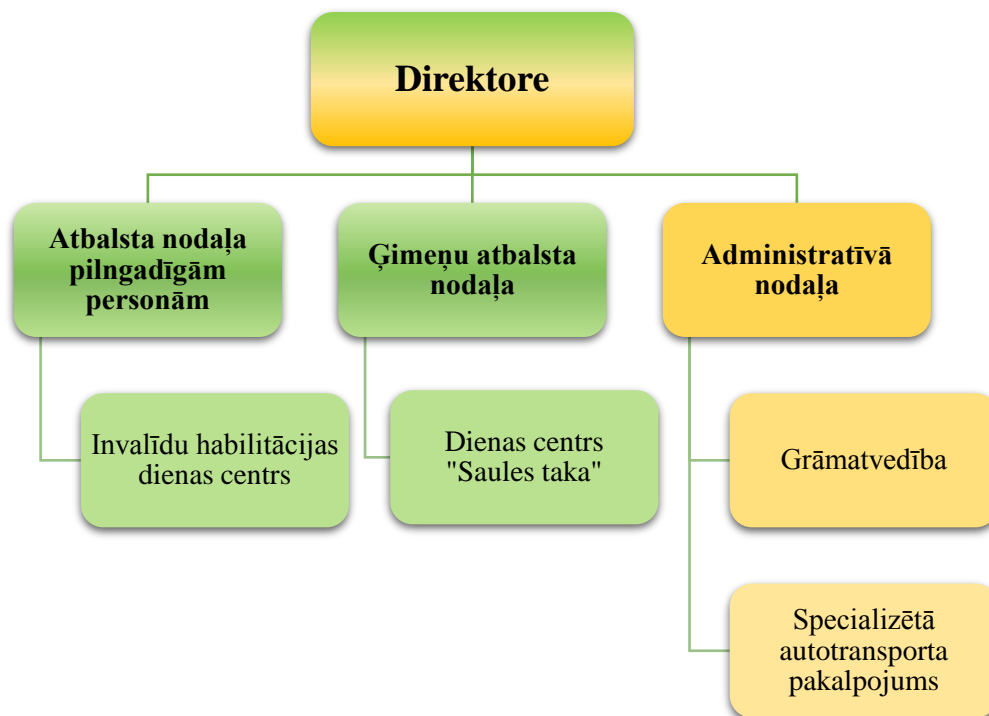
Direktore

Atbalsta nodaļa pilngadīgām personām

Ģimeņu atbalsta nodaļa

Administratīvā nodaļa

Invalīdu habilitācijas dienas centrs

Dienas centrs "Saules taka"

Grāmatvedība

Specializētā autotransporta pakalpojums